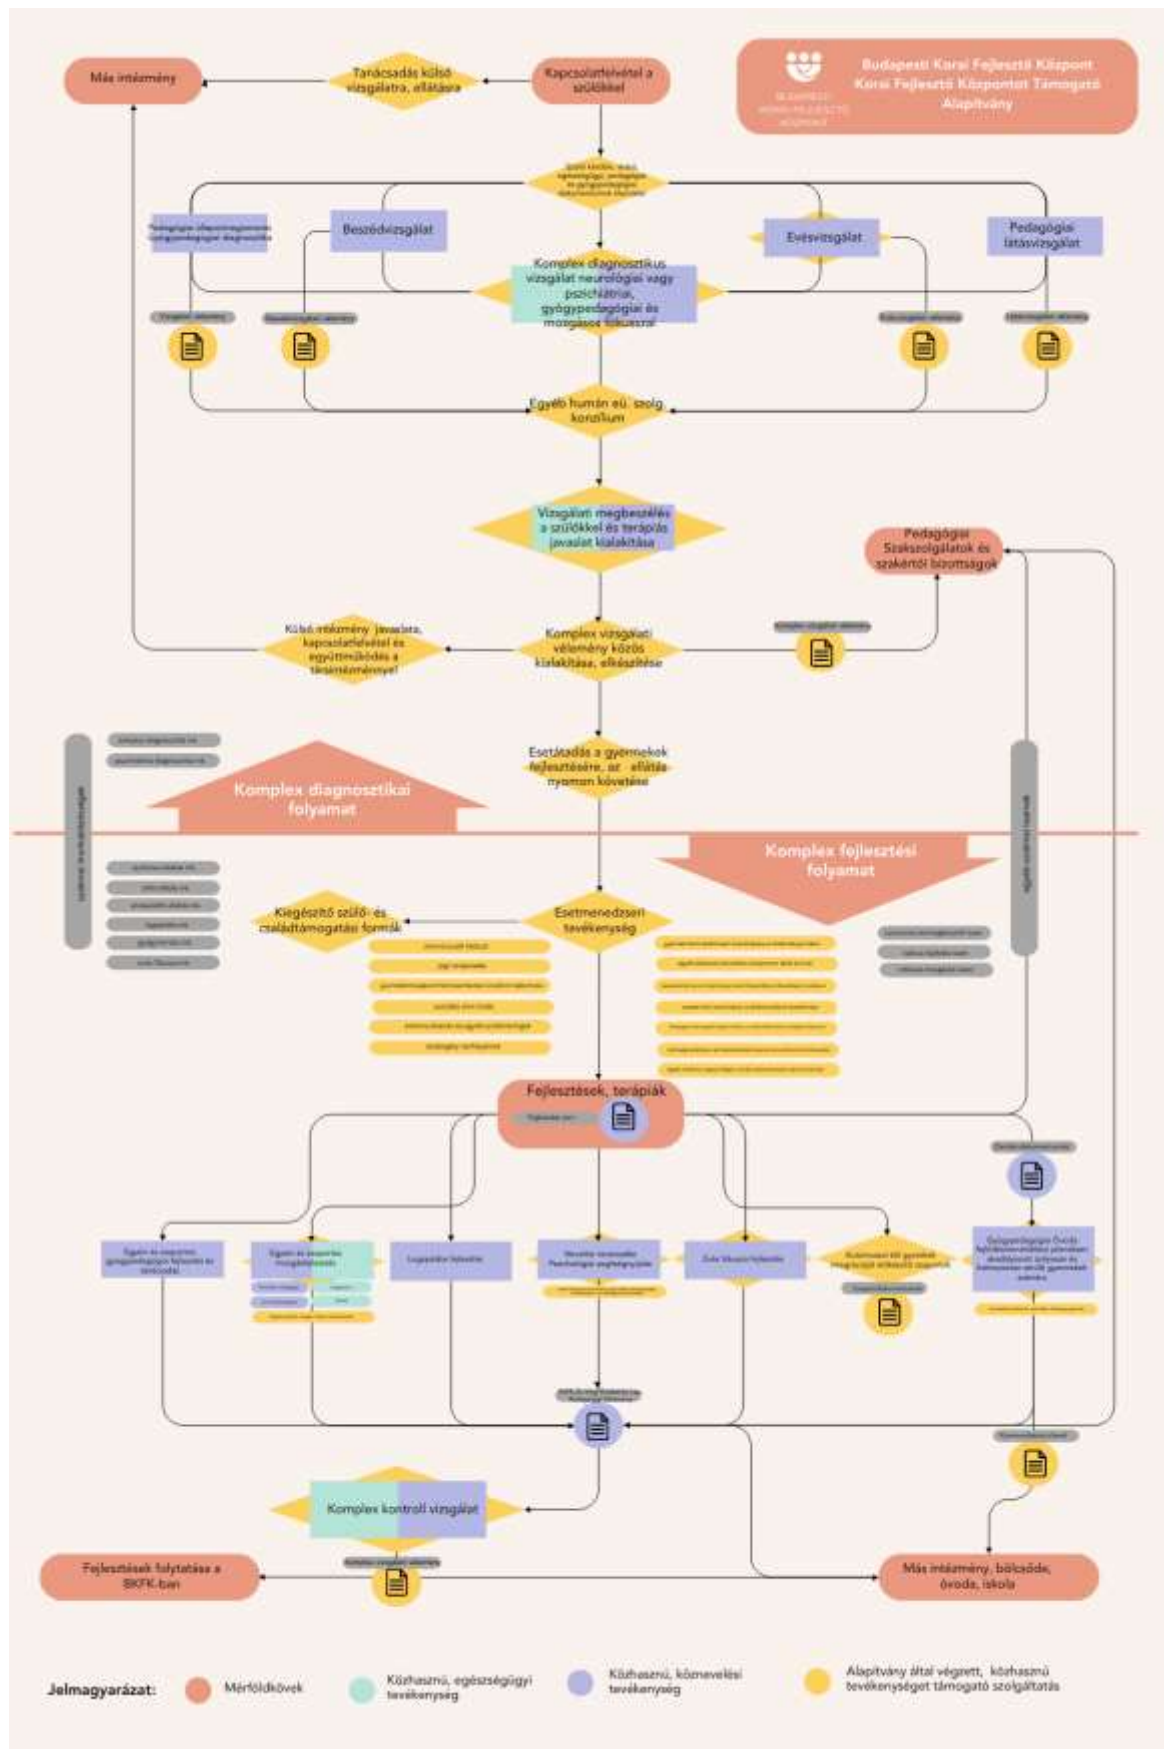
Budapesti Korai Fejlesztő Központ
Korai Fejlesztő Központot Támogató Alapítvány

Más intézmény

Tanácsadás külső vizsgálatra, ellátásra

Kapcsolatfelvétel a szülőkkel

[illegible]

Beszédvizsgálat

Evésvizsgálat

Pedagógiai látásvizsgálat

Komplex diagnosztikus vizsgálat neurológiai vagy pszichiátriai, gyógypedagógiai és mozgásos fókusszal

Egyéb humán eü. szolg. konzílium

Vizsgálati megbeszélés a szülőkkel és terápiás javaslat kialakítása

Pedagógiai Szakszolgálatok és szakértői bizottságok

Külső intézmény javaslata, kapcsolatfelvétel és együttműködés a társintézménnyel

Komplex vizsgálati vélemény közös kialakítása, elkészítése

Esetátadás a gyermekek fejlesztésére, az ellátás nyomon követése

Komplex diagnosztikai folyamat

Komplex fejlesztési folyamat

Kiegészítő szülő- és családtámogatási formák

Esetmenedzseri tevékenység

Fejlesztések, terápiák

Komplex kontroll vizsgálat

Fejlesztések folytatása a BKFK-ban

Más intézmény, bölcsőde, óvoda, iskola

Jelmagyarázat:
Mérföldkövek
Közhasznú, egészségügyi tevékenység
Közhasznú, köznevelési tevékenység
Alapítvány által végzett, közhasznú tevékenységet támogató szolgáltatás